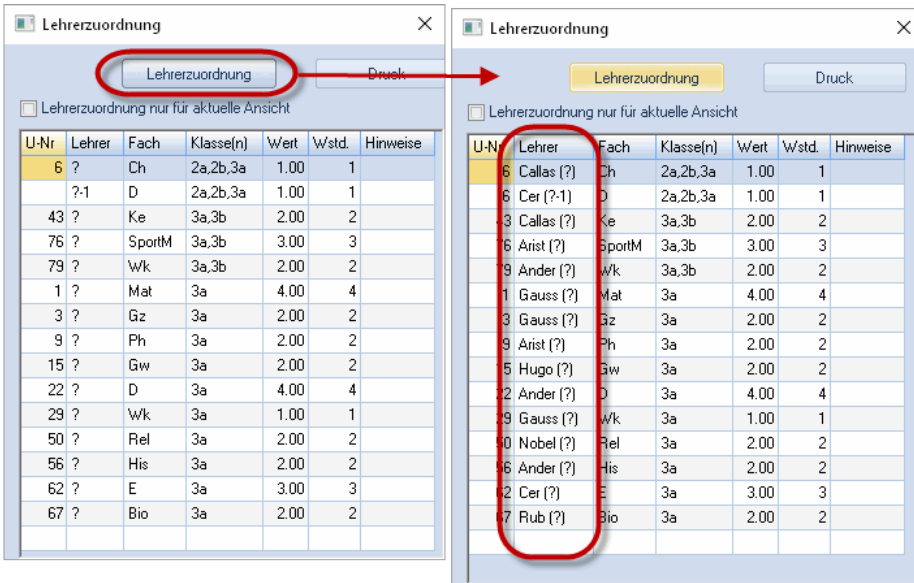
Lehrerzuordnung

Lehrerzuordnung

Druck

Lehrerzuordnung nur für aktuelle Ansicht

| U-Nr | Lehrer | Fach | Klasse(n) | Wert | Wstd. | Hinweise |
|---|---|---|---|---|---|---|
| 6 | ? | Ch | 2a,2b,3a | 1.00 | 1 | |
| | ?-1 | D | 2a,2b,3a | 1.00 | 1 | |
| 43 | ? | Ke | 3a,3b | 2.00 | 2 | |
| 76 | ? | SportM | 3a,3b | 3.00 | 3 | |
| 79 | ? | Wk | 3a,3b | 2.00 | 2 | |
| 1 | ? | Mat | 3a | 4.00 | 4 | |
| 3 | ? | Gz | 3a | 2.00 | 2 | |
| 9 | ? | Ph | 3a | 2.00 | 2 | |
| 15 | ? | Gw | 3a | 2.00 | 2 | |
| 22 | ? | D | 3a | 4.00 | 4 | |
| 29 | ? | Wk | 3a | 1.00 | 1 | |
| 50 | ? | Rel | 3a | 2.00 | 2 | |
| 56 | ? | His | 3a | 2.00 | 2 | |
| 62 | ? | E | 3a | 3.00 | 3 | |
| 67 | ? | Bio | 3a | 2.00 | 2 | |

Lehrerzuordnung

Lehrerzuordnung

Druck

Lehrerzuordnung nur für aktuelle Ansicht

| U-Nr | Lehrer | Fach | Klasse(n) | Wert | Wstd. | Hinweise |
|---|---|---|---|---|---|---|
| 6 | Callas (?) | Ch | 2a,2b,3a | 1.00 | 1 | |
| 6 | Cer (?-1) | D | 2a,2b,3a | 1.00 | 1 | |
| 43 | Callas (?) | Ke | 3a,3b | 2.00 | 2 | |
| 76 | Arist (?) | SportM | 3a,3b | 3.00 | 3 | |
| 79 | Ander (?) | Wk | 3a,3b | 2.00 | 2 | |
| 1 | Gauss (?) | Mat | 3a | 4.00 | 4 | |
| 3 | Gauss (?) | Gz | 3a | 2.00 | 2 | |
| 9 | Arist (?) | Ph | 3a | 2.00 | 2 | |
| 15 | Hugo (?) | Gw | 3a | 2.00 | 2 | |
| 22 | Ander (?) | D | 3a | 4.00 | 4 | |
| 29 | Gauss (?) | Wk | 3a | 1.00 | 1 | |
| 50 | Nobel (?) | Rel | 3a | 2.00 | 2 | |
| 56 | Ander (?) | His | 3a | 2.00 | 2 | |
| 62 | Cer (?) | E | 3a | 3.00 | 3 | |
| 67 | Rub (?) | Bio | 3a | 2.00 | 2 | |